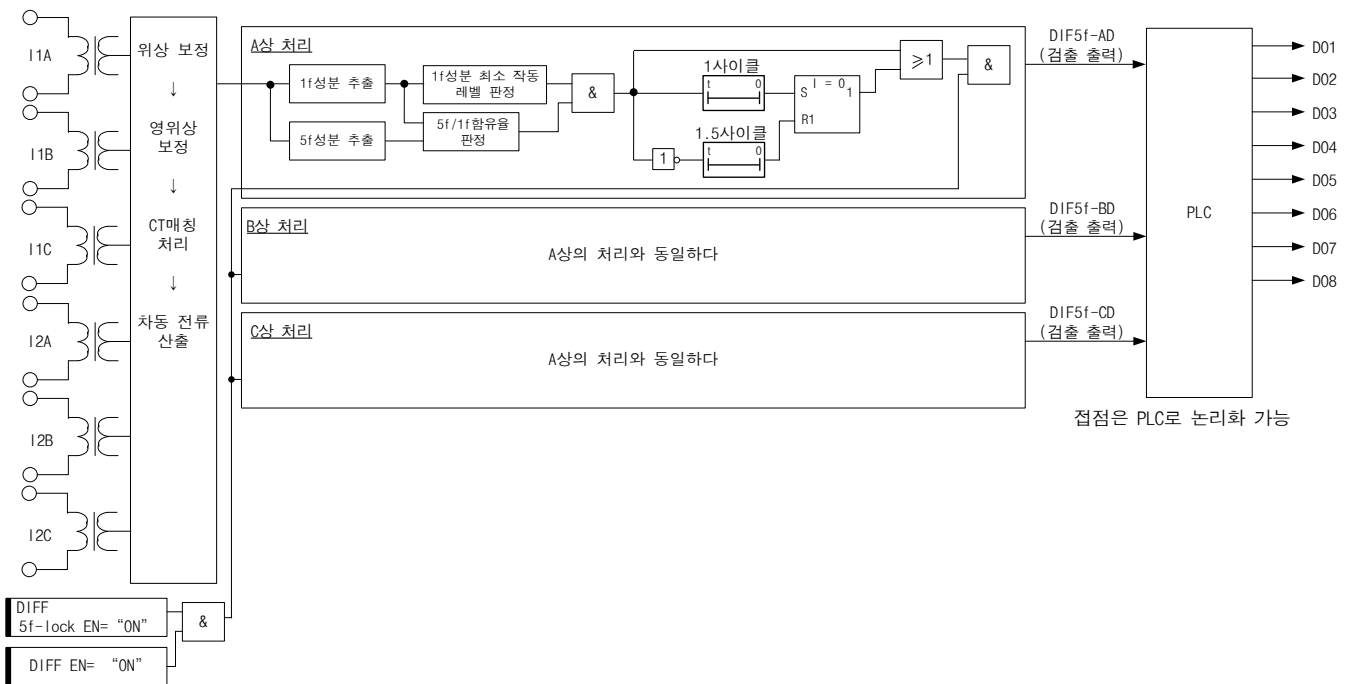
I1A

I1B

I1C

I2A

I2B

I2C

위상 보정
↓
영위상 보정
↓
CT매칭 처리
↓
차동 전류 산출

A상 처리

1f성분 추출

1f성분 최소 작동 레벨 판정

5f성분 추출

5f/1f함유율 판정

&

1사이클

t 0

1.5사이클

1

t 0

S I = 0 1

R1

≥1

&

DIF5f-AD
(검출 출력)

B상 처리

A상의 처리와 동일하다

DIF5f-BD
(검출 출력)

C상 처리

A상의 처리와 동일하다

DIF5f-CD
(검출 출력)

PLC

D01
D02
D03
D04
D05
D06
D07
D08

접점은 PLC로 논리화 가능

DIFF
5f-lock EN= "ON"

&

DIFF EN= "ON"